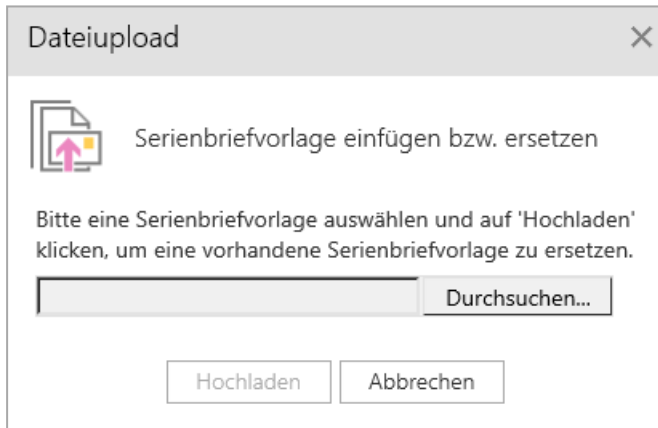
Dateiupload

×

Serienbriefvorlage einfügen bzw. ersetzen

Bitte eine Serienbriefvorlage auswählen und auf 'Hochladen' klicken, um eine vorhandene Serienbriefvorlage zu ersetzen.

Durchsuchen...

Hochladen

Abbrechen